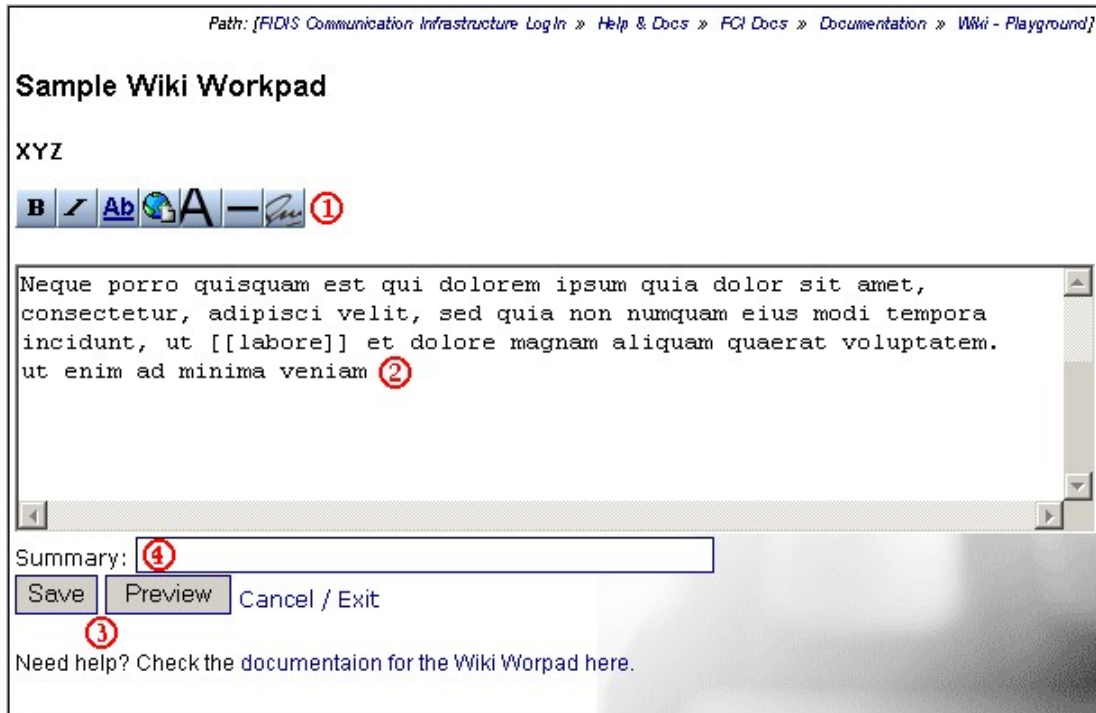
Path: [FIDIS Communication Infrastructure Log In » Help & Docs » FCI Docs » Documentation » Wiki - Playground]

Sample Wiki Workpad

XYZ

B I Ab A ①

Neque porro quisquam est qui dolorem ipsum quia dolor sit amet, consectetur, adipisci velit, sed quia non numquam eius modi tempora incidunt, ut [[labore]] et dolore magnam aliquam quaerat voluptatem. ut enim ad minima veniam ②

Summary: ④

Save Preview Cancel / Exit

③

Need help? Check the documentaion for the Wiki Worpad here.